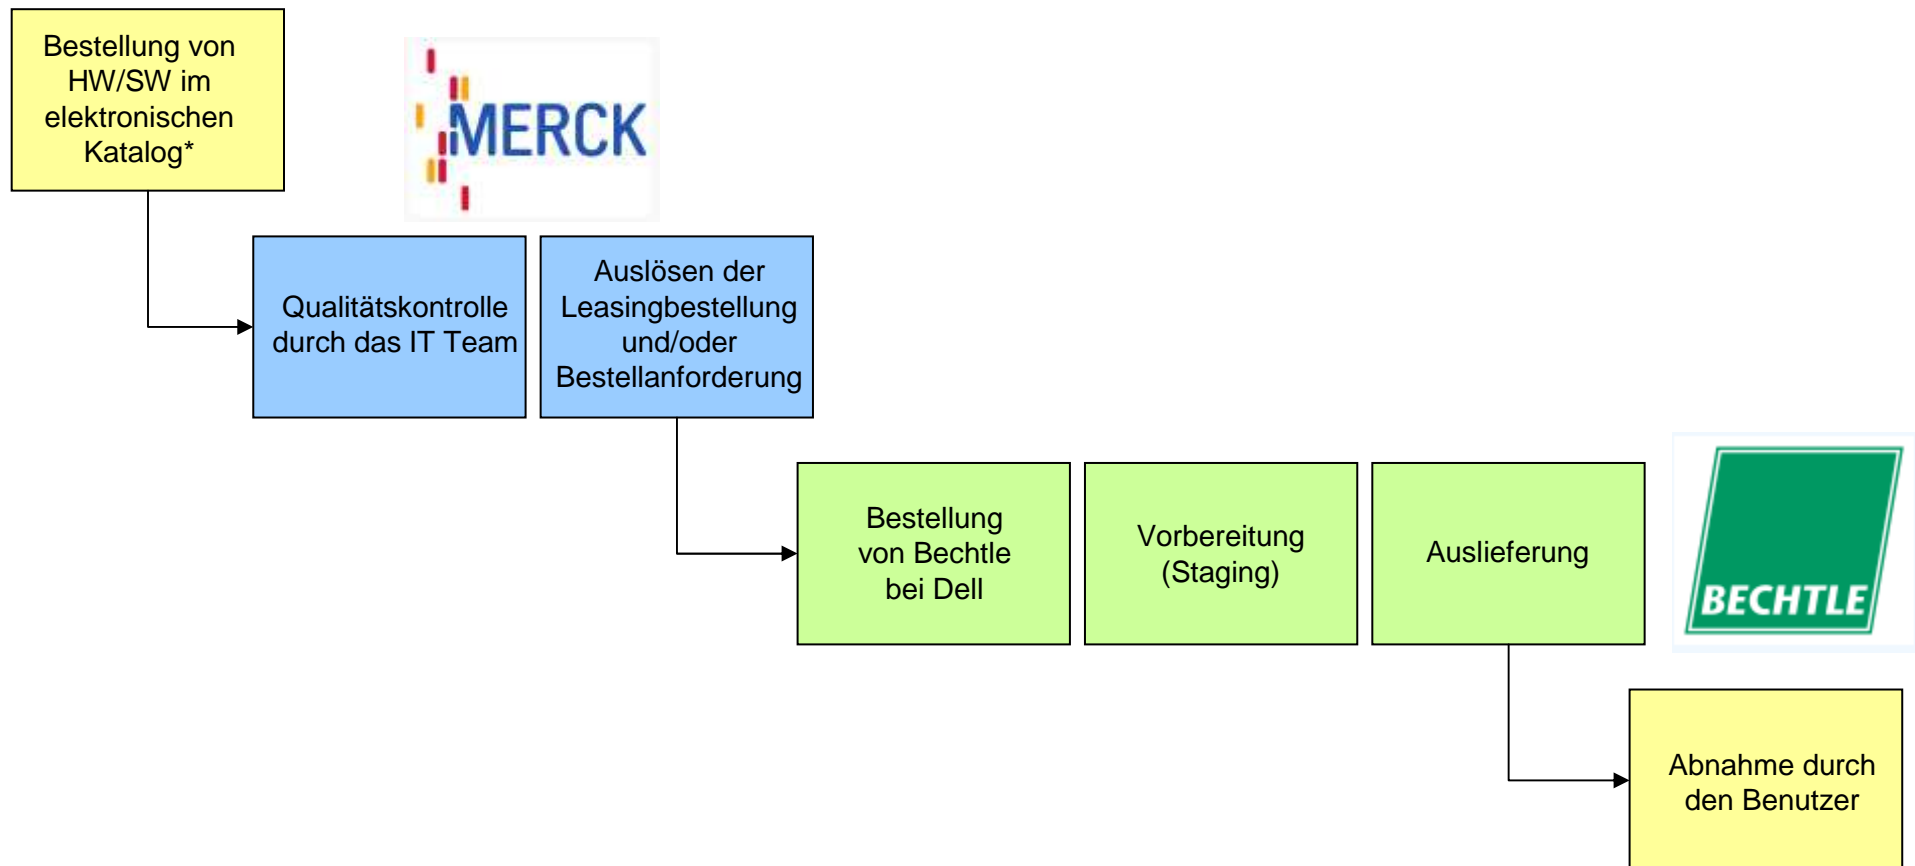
Bestellung von HW/SW im elektronischen Katalog*

MERCK

Qualitätskontrolle durch das IT Team

Auslösen der Leasingbestellung und/oder Bestellanforderung

Bestellung von Bechtle bei Dell

Vorbereitung (Staging)

Auslieferung

BECHTLE

Abnahme durch den Benutzer